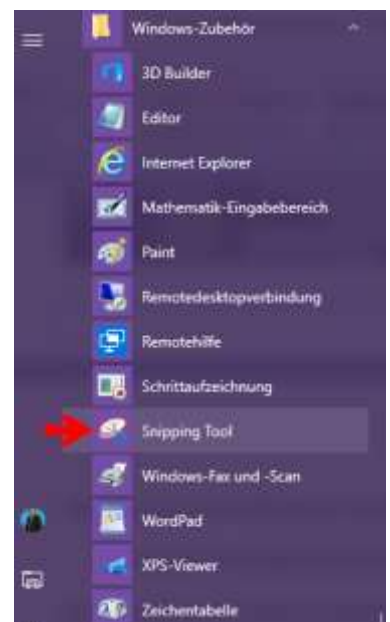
Windows-Zubehör

3D Builder

Editor

Internet Explorer

Mathematik-Eingabebereich

Paint

Remotedesktopverbindung

Remotehilfe

Schrittaufzeichnung

Snipping Tool

Windows-Fax und -Scan

WordPad

XPS-Viewer

Zeichentabelle